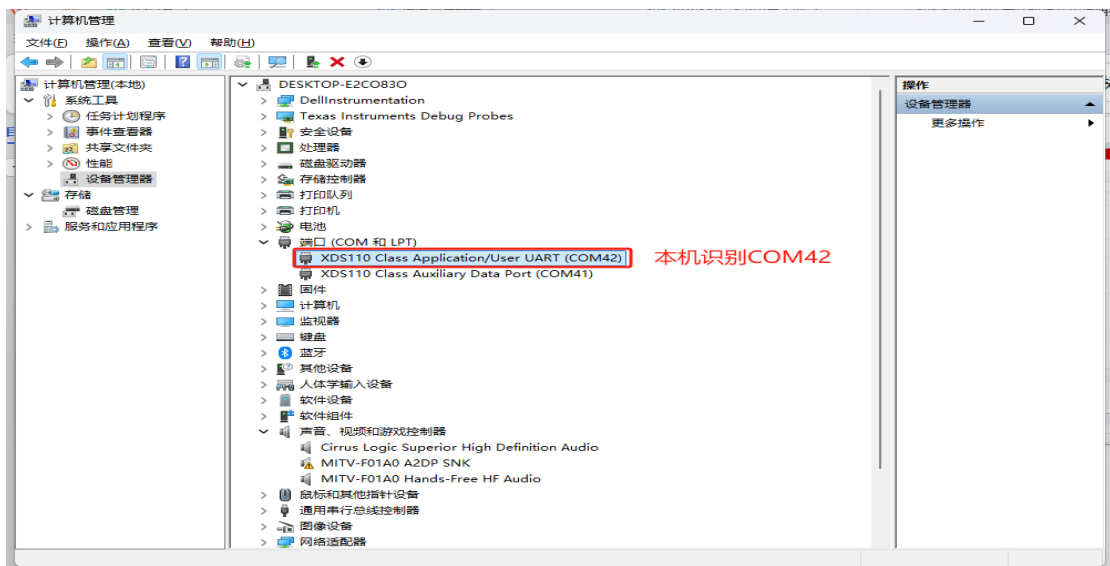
计算机管理

文件(F) 操作(A) 查看(V) 帮助(H)

计算机管理(本地)
系统工具
任务计划程序
事件查看器
共享文件夹
性能
设备管理器
存储
磁盘管理
服务和应用程序

DESKTOP-E2CO83O
DellInstrumentation
Texas Instruments Debug Probes
安全设备
处理器
磁盘驱动器
存储控制器
打印队列
打印机
电池
端口 (COM 和 LPT)
XDS110 Class Application/User UART (COM42)
XDS110 Class Auxiliary Data Port (COM41)
固件
计算机
监视器
键盘
蓝牙
其他设备
人体学输入设备
软件设备
软件组件
声音、视频和游戏控制器
Cirrus Logic Superior High Definition Audio
MITV-F01A0 A2DP SNK
MITV-F01A0 Hands-Free HF Audio
鼠标和其他指针设备
通用串行总线控制器
图像设备
网络适配器

本机识别COM42

操作
设备管理器
更多操作